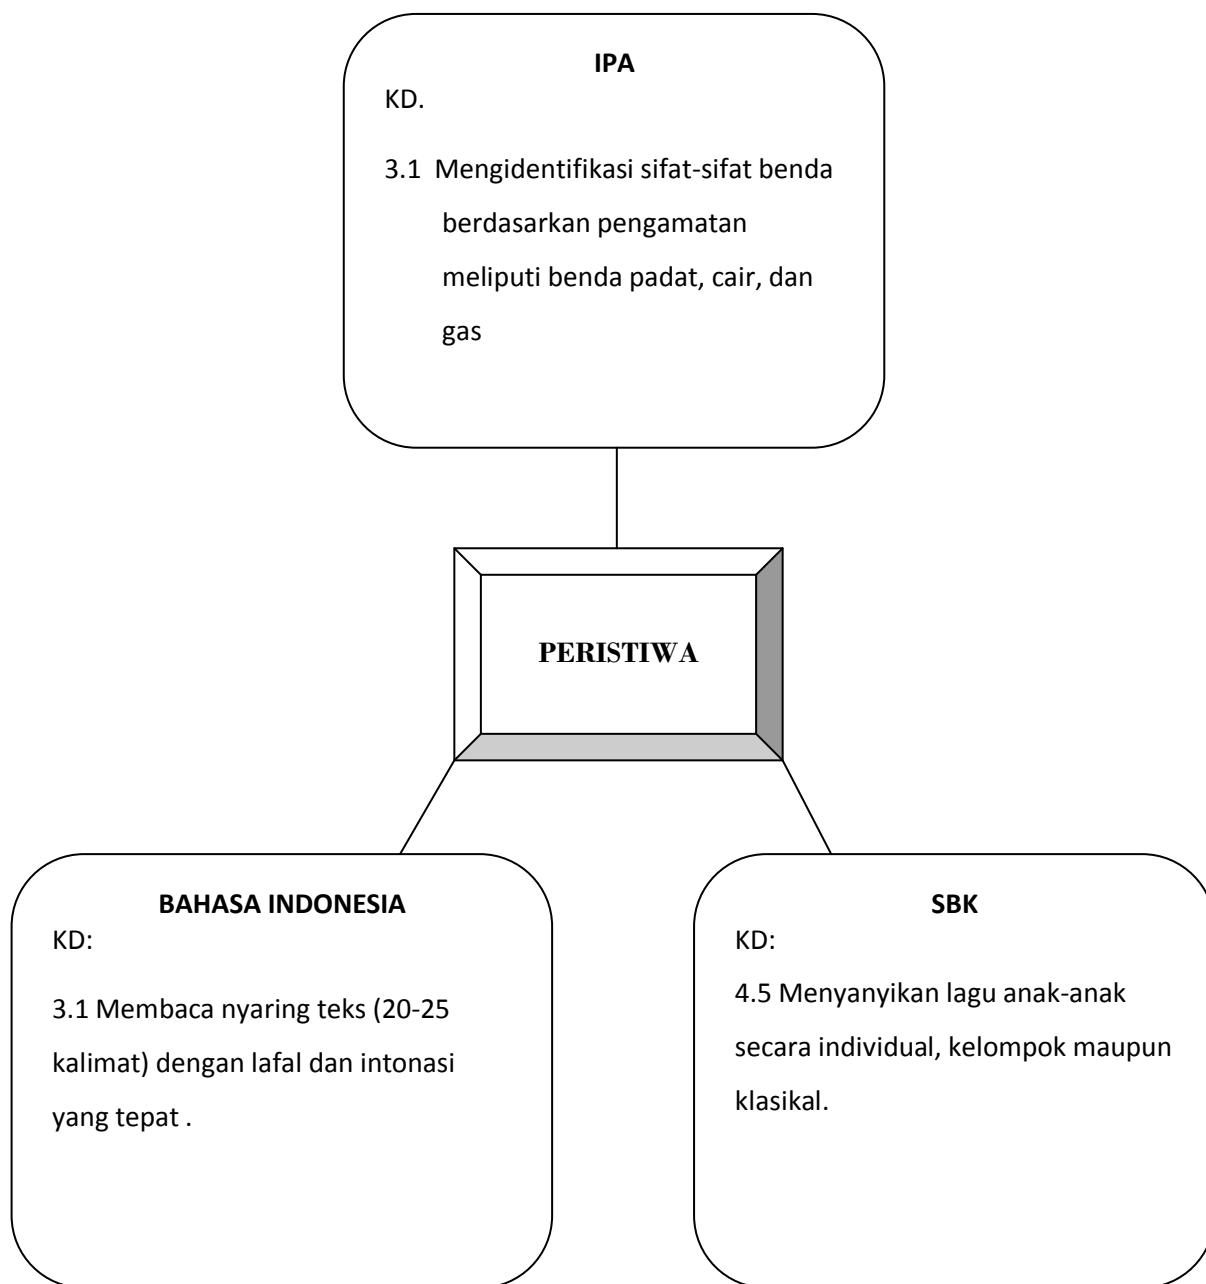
IPA

KD.

3.1 Mengidentifikasi sifat-sifat benda berdasarkan pengamatan meliputi benda padat, cair, dan gas

PERISTIWA

BAHASA INDONESIA

KD:

3.1 Membaca nyaring teks (20-25 kalimat) dengan lafal dan intonasi yang tepat .

SBK

KD:

4.5 Menyanyikan lagu anak-anak secara individual, kelompok maupun klasikal.